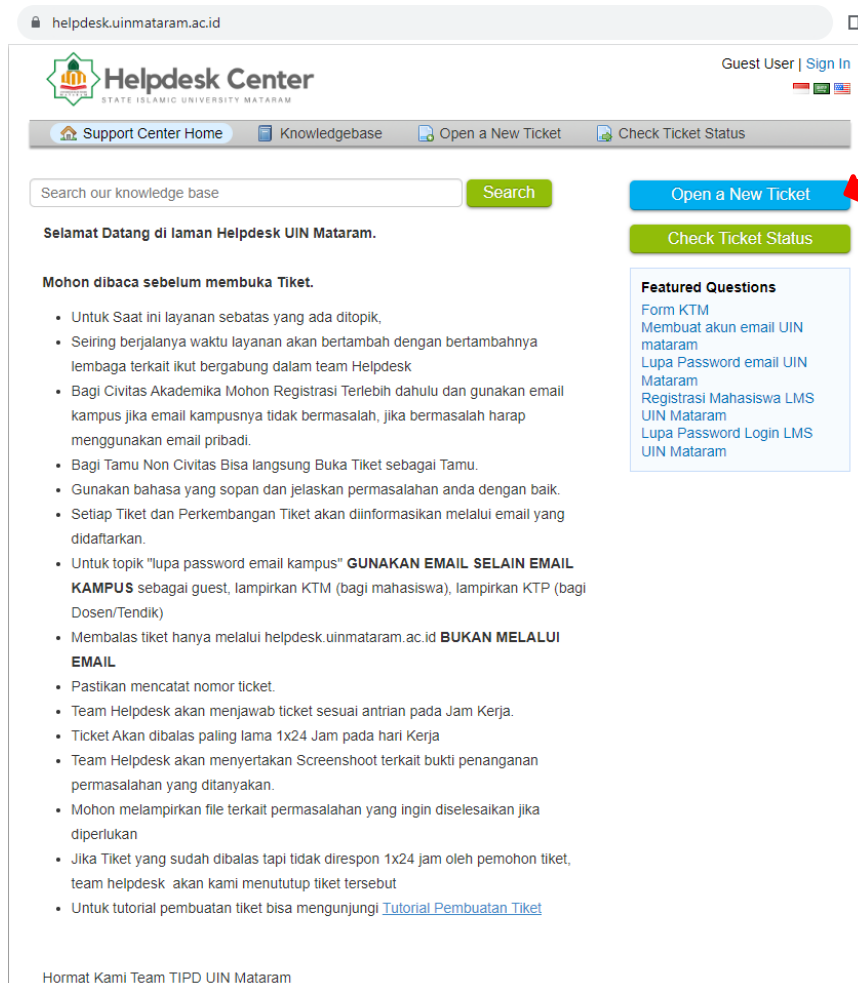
helpdesk.uinmataram.ac.id

Helpdesk Center
STATE ISLAMIC UNIVERSITY MATARAM

Guest User | Sign In

Support Center Home Knowledgebase Open a New Ticket Check Ticket Status

Search our knowledge base
Search

Open a New Ticket
Check Ticket Status

Featured Questions
Form KTM
Membuat akun email UIN mataram
Lupa Password email UIN Mataram
Registrasi Mahasiswa LMS UIN Mataram
Lupa Password Login LMS UIN Mataram

Selamat Datang di laman Helpdesk UIN Mataram.

Mohon dibaca sebelum membuka Tiket.

- Untuk Saat ini layanan sebatas yang ada ditopik,
- Seiring berjalanya waktu layanan akan bertambah dengan bertambahnya lembaga terkait ikut bergabung dalam team Helpdesk
- Bagi Civitas Akademika Mohon Registrasi Terlebih dahulu dan gunakan email kampus jika email kampusnya tidak bermasalah, jika bermasalah harap menggunakan email pribadi.
- Bagi Tamu Non Civitas Bisa langsung Buka Tiket sebagai Tamu.
- Gunakan bahasa yang sopan dan jelaskan permasalahan anda dengan baik.
- Setiap Tiket dan Perkembangan Tiket akan diinformasikan melalui email yang didaftarkan.
- Untuk topik "lupa password email kampus" **GUNAKAN EMAIL SELAIN EMAIL KAMPUS** sebagai guest, lampirkan KTM (bagi mahasiswa), lampirkan KTP (bagi Dosen/Tendik)
- Membalas tiket hanya melalui helpdesk.uinmataram.ac.id **BUKAN MELALUI EMAIL**
- Pastikan mencatat nomor ticket.
- Team Helpdesk akan menjawab ticket sesuai antrian pada Jam Kerja.
- Ticket Akan dibalas paling lama 1x24 Jam pada hari Kerja
- Team Helpdesk akan menyertakan Screenshoot terkait bukti penanganan permasalahan yang ditanyakan.
- Mohon melampirkan file terkait permasalahan yang ingin diselesaikan jika diperlukan
- Jika Tiket yang sudah dibalas tapi tidak direspon 1x24 jam oleh pemohon tiket, team helpdesk akan kami menututup tiket tersebut
- Untuk tutorial pembuatan tiket bisa mengunjungi Tutorial Pembuatan Tiket

Hormat Kami Team TIPD UIN Mataram